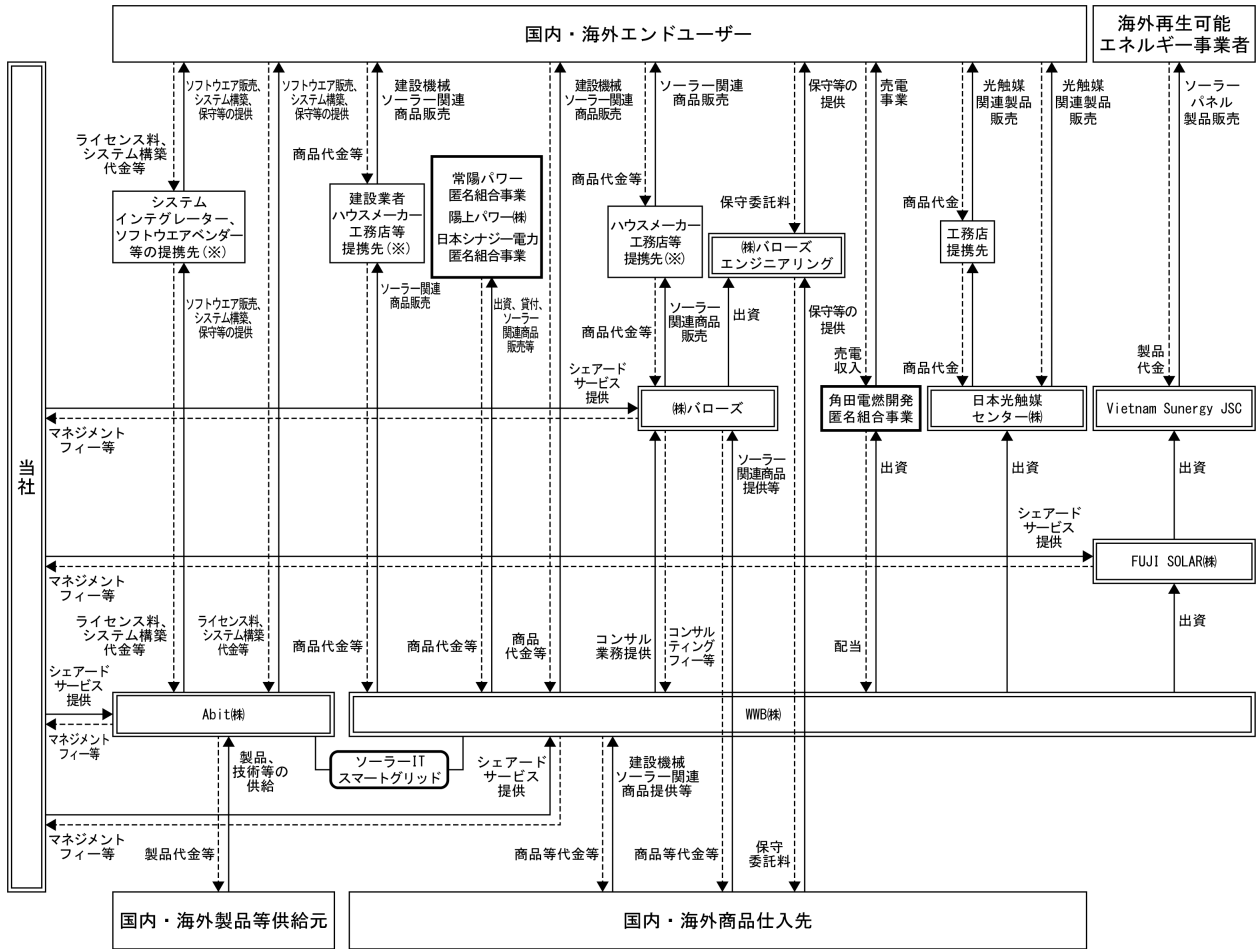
国内・海外エンドユーザー

海外再生可能エネルギー事業者

当社

ソフトウエア販売、システム構築、保守等の提供

ソフトウエア販売、システム構築、保守等の提供

建設機械ソーラー関連商品販売

建設機械ソーラー関連商品販売

ソーラー関連商品販売

保守等の提供

売電事業

光触媒関連製品販売

光触媒関連製品販売

ソーラーパネル製品販売

ライセンス料、システム構築代金等

商品代金等

常陽パワー匿名組合事業
陽上パワー㈱
日本シナジー電力匿名組合事業

商品代金等

保守委託料

商品代金

システムインテグレーター、ソフトウエアベンダー等の提携先（※）

建設業者ハウスメーカー工務店等提携先（※）

ハウスメーカー工務店等提携先（※）

㈱バローズエンジニアリング

工務店提携先

ソフトウエア販売、システム構築、保守等の提供

ソーラー関連商品販売

出資、貸付、ソーラー関連商品販売等

商品代金等

ソーラー関連商品販売

出資

保守等の提供

売電収入

商品代金

製品代金

シェアードサービス提供

㈱バローズ

角田電燃開発匿名組合事業

日本光触媒センター㈱

Vietnam Sunergy JSC

マネジメントフィー等

ソーラー関連商品提供等

出資

出資

出資

シェアードサービス提供

FUJI SOLAR㈱

マネジメントフィー等

ライセンス料、システム構築代金等

ライセンス料、システム構築代金等

商品代金等

商品代金等

商品代金等

コンサル業務提供

コンサルティングフィー等

配当

出資

シェアードサービス提供

Abit㈱

WWB㈱

マネジメントフィー等

製品、技術等の供給

ソーラーIT スマートグリッド

シェアードサービス提供

建設機械ソーラー関連商品提供等

マネジメントフィー等

製品代金等

商品等代金等

商品等代金等

保守委託料

国内・海外製品等供給元

国内・海外商品仕入先